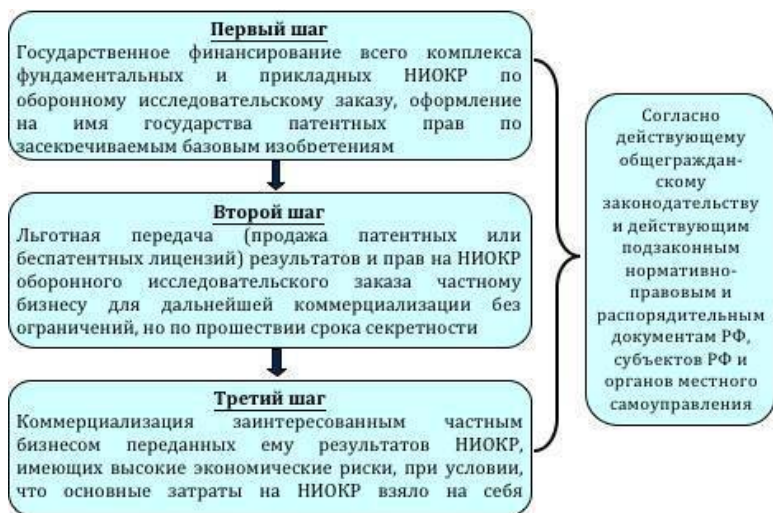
Первый шаг
Государственное финансирование всего комплекса фундаментальных и прикладных НИОКР по оборонному исследовательскому заказу, оформление на имя государства патентных прав по засекречиваемым базовым изобретениям

Второй шаг
Льготная передача (продажа патентных или беспатентных лицензий) результатов и прав на НИОКР оборонного исследовательского заказа частному бизнесу для дальнейшей коммерциализации без ограничений, но по прошествии срока секретности

Третий шаг
Коммерциализация заинтересованным частным бизнесом переданных ему результатов НИОКР, имеющих высокие экономические риски, при условии, что основные затраты на НИОКР взяло на себя

Согласно действующему общегражданскому законодательству и действующим подзаконным нормативно-правовым и распорядительным документам РФ, субъектов РФ и органов местного самоуправления